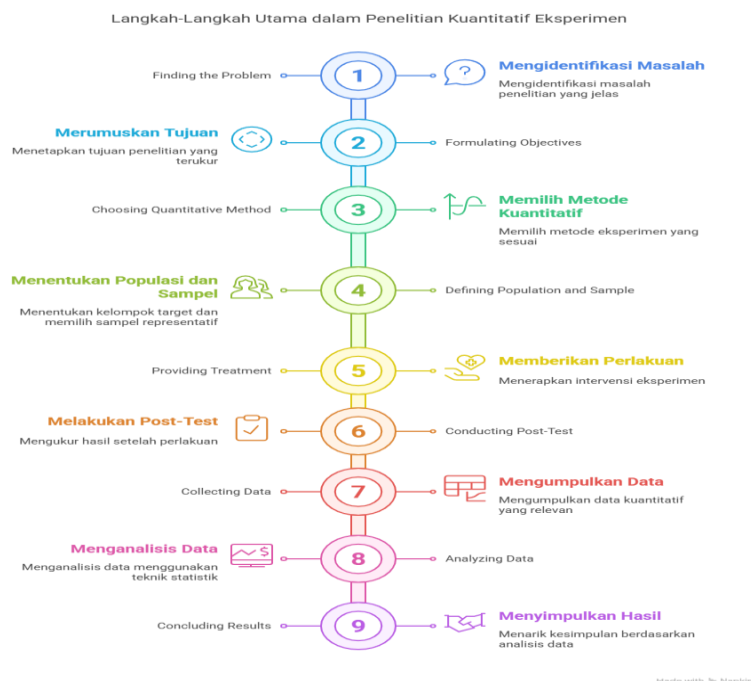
Langkah-Langkah Utama dalam Penelitian Kuantitatif Eksperimen

Finding the Problem

1

Mengidentifikasi Masalah

Mengidentifikasi masalah penelitian yang jelas

Merumuskan Tujuan

Menetapkan tujuan penelitian yang terukur

2

Formulating Objectives

Choosing Quantitative Method

3

Memilih Metode Kuantitatif

Memilih metode eksperimen yang sesuai

Menentukan Populasi dan Sampel

Menentukan kelompok target dan memilih sampel representatif

4

Defining Population and Sample

Providing Treatment

5

Memberikan Perlakuan

Menerapkan intervensi eksperimen

Melakukan Post-Test

Mengukur hasil setelah perlakuan

6

Conducting Post-Test

Collecting Data

7

Mengumpulkan Data

Mengumpulkan data kuantitatif yang relevan

Menganalisis Data

Menganalisis data menggunakan teknik statistik

8

Analyzing Data

Concluding Results

9

Menyimpulkan Hasil

Menarik kesimpulan berdasarkan analisis data

Made with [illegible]